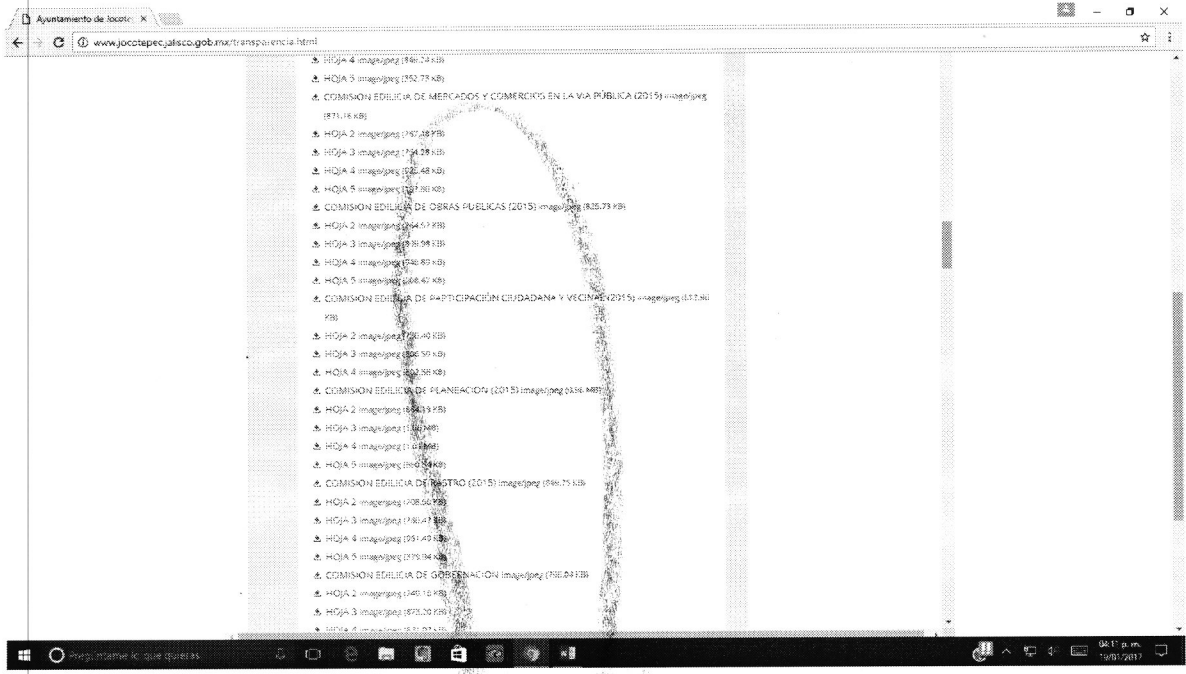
Ayuntamiento de Jocote ×

www.jocotepec.jalisco.gob.mx/transparencia.html

HOJA 4 image/jpeg (846.24 KB)
HOJA 5 image/jpeg (352.73 KB)
COMISION EDILICIA DE MERCADOS Y COMERCIOS EN LA VIA PÚBLICA (2015) image/jpeg (873.16 KB)
HOJA 2 image/jpeg (757.48 KB)
HOJA 3 image/jpeg (754.28 KB)
HOJA 4 image/jpeg (835.48 KB)
HOJA 5 image/jpeg ([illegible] KB)
COMISION EDILICIA DE OBRAS PUBLICAS (2015) image/jpeg (825.73 KB)
HOJA 2 image/jpeg (864.52 KB)
HOJA 3 image/jpeg (918.98 KB)
HOJA 4 image/jpeg (938.89 KB)
HOJA 5 image/jpeg ([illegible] KB)
COMISION EDILICIA DE PARTICIPACIÓN CIUDADANA Y VECINAL (2015) image/jpeg ([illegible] KB)
HOJA 2 image/jpeg ([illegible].40 KB)
HOJA 3 image/jpeg (806.50 KB)
HOJA 4 image/jpeg (802.58 KB)
COMISION EDILICIA DE PLANEACION (2015) image/jpeg ([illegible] MB)
HOJA 2 image/jpeg (864.39 KB)
HOJA 3 image/jpeg ([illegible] MB)
HOJA 4 image/jpeg ([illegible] MB)
HOJA 5 image/jpeg ([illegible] KB)
COMISION EDILICIA DE RASTRO (2015) image/jpeg (846.75 KB)
HOJA 2 image/jpeg (708.66 KB)
HOJA 3 image/jpeg (780.47 KB)
HOJA 4 image/jpeg (951.49 KB)
HOJA 5 image/jpeg (879.34 KB)
COMISION EDILICIA DE GOBERNACION image/jpeg (700.04 KB)
HOJA 2 image/jpeg (749.16 KB)
HOJA 3 image/jpeg (875.20 KB)
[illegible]

Pregúntame lo que quieras

04:1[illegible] p. m.
19/01/2017